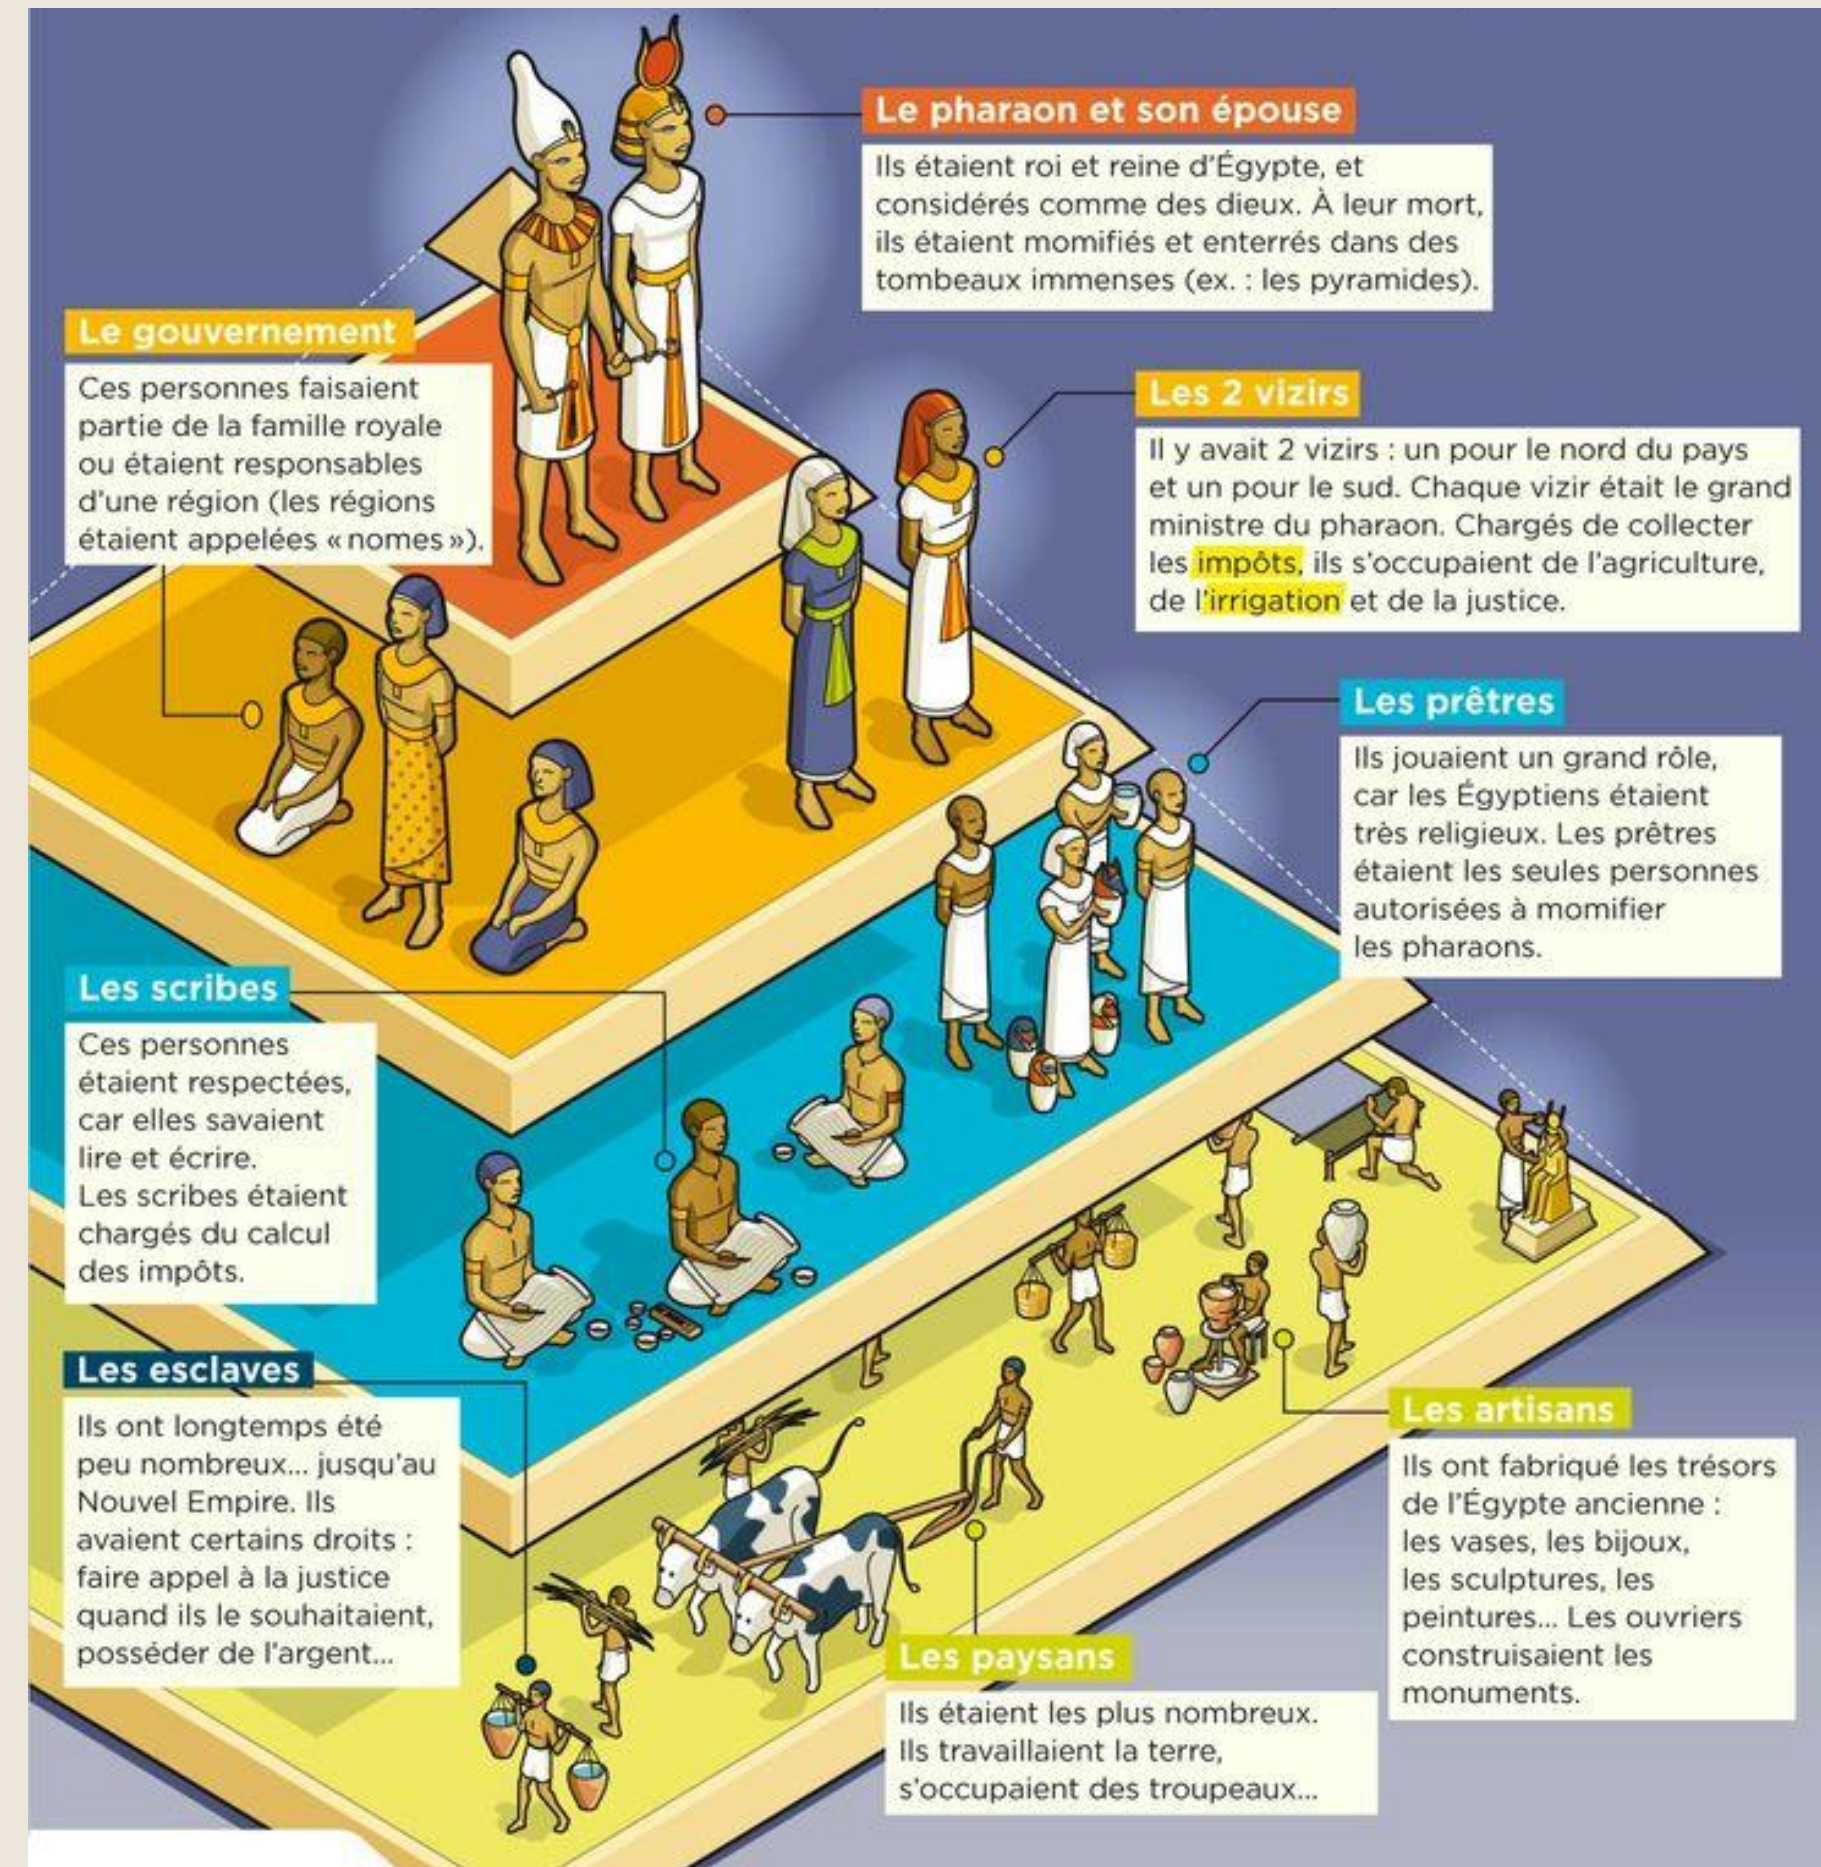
Le pharaon et son épouse

Ils étaient roi et reine d'Égypte, et considérés comme des dieux. À leur mort, ils étaient momifiés et enterrés dans des tombeaux immenses (ex. : les pyramides).

Le gouvernement

Ces personnes faisaient partie de la famille royale ou étaient responsables d'une région (les régions étaient appelées « nomes »).

Les 2 vizirs

Il y avait 2 vizirs : un pour le nord du pays et un pour le sud. Chaque vizir était le grand ministre du pharaon. Chargés de collecter les impôts, ils s'occupaient de l'agriculture, de l'irrigation et de la justice.

Les prêtres

Ils jouaient un grand rôle, car les Égyptiens étaient très religieux. Les prêtres étaient les seules personnes autorisées à momifier les pharaons.

Les scribes

Ces personnes étaient respectées, car elles savaient lire et écrire. Les scribes étaient chargés du calcul des impôts.

Les esclaves

Ils ont longtemps été peu nombreux... jusqu'au Nouvel Empire. Ils avaient certains droits : faire appel à la justice quand ils le souhaitaient, posséder de l'argent...

Les artisans

Ils ont fabriqué les trésors de l'Égypte ancienne : les vases, les bijoux, les sculptures, les peintures... Les ouvriers construisaient les monuments.

Les paysans

Ils étaient les plus nombreux. Ils travaillaient la terre, s'occupaient des troupeaux...